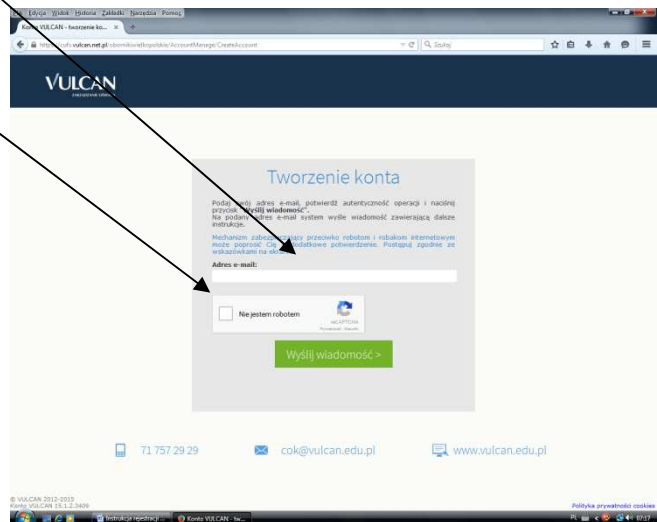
Plik Edycja Widok Historia Zakładki Narzędzia Pomoc

Konto VULCAN - tworzenie ko... ×

https://cufs.vulcan.net.pl/obornikiwielkopolskie/AccountManage/CreateAccount

Szukaj

VULCAN

Tworzenie konta

Podaj swój adres e-mail, potwierdź autentyczność operacji i naciśnij przycisk "Wyślij wiadomość". Na podany adres e-mail system wyśle wiadomość zawierającą dalsze instrukcje.

Mechanizm zabezpieczający przeciwko robotom i robakom internetowym może poprosić Cię o dodatkowe potwierdzenie. Postępuj zgodnie ze wskazówkami na ekranie.

Adres e-mail:

Nie jestem robotem

reCAPTCHA
Prywatność - Warunki

Wyślij wiadomość >

71 757 29 29

cok@vulcan.edu.pl

www.vulcan.edu.pl

© VULCAN 2012-2015
Konto VULCAN 15.1.2.2409

Polityka prywatności cookies

Instrukcja rejestracji ...

Konto VULCAN - tw...

PL

07:17